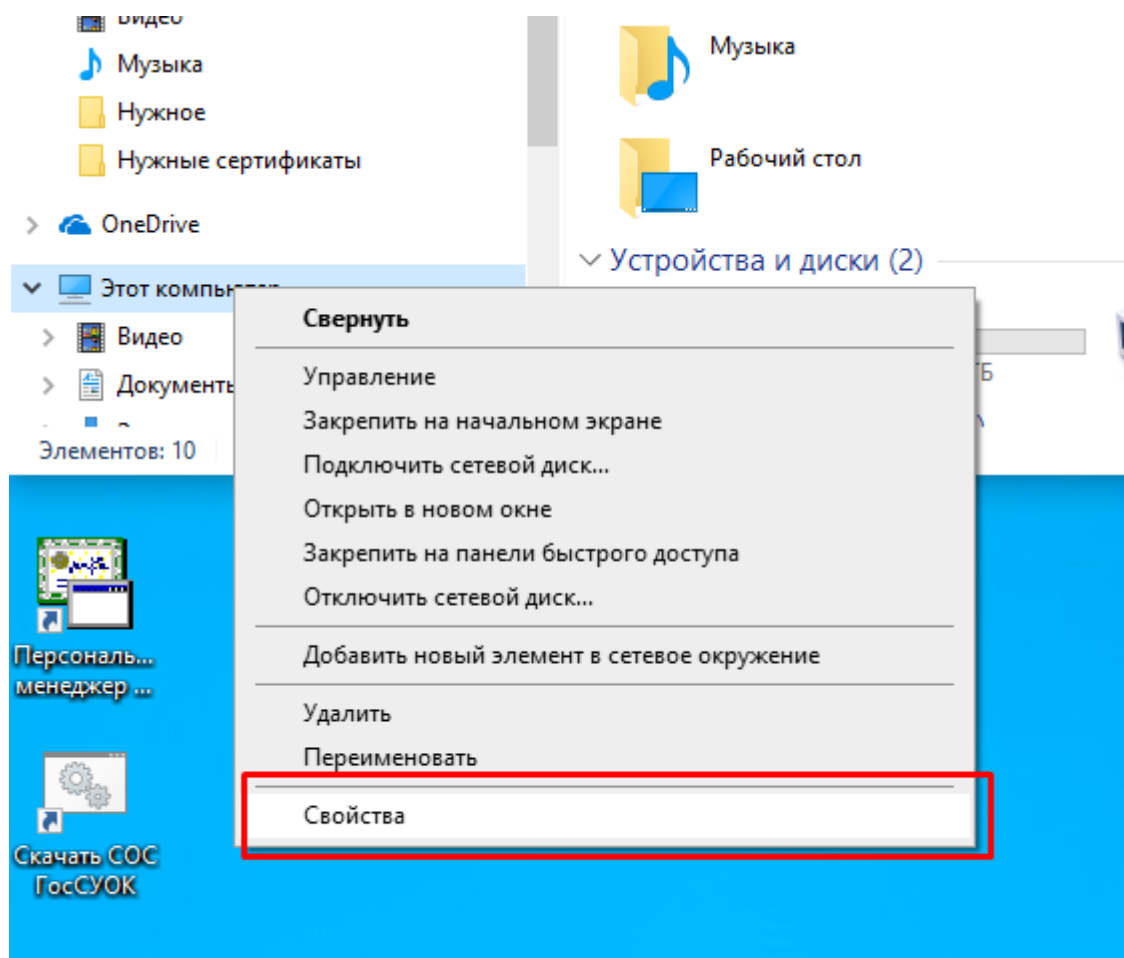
Видео
Музыка
Нужное
Нужные сертификаты
OneDrive
Этот компьютер
Видео
Документы
Элементов: 10

Музыка
Рабочий стол
Устройства и диски (2)
ГБ

Свернуть
Управление
Закрепить на начальном экране
Подключить сетевой диск...
Открыть в новом окне
Закрепить на панели быстрого доступа
Отключить сетевой диск...
Добавить новый элемент в сетевое окружение
Удалить
Переименовать
Свойства

Персональ... менеджер ...
Скачать СОС ГосСУОК